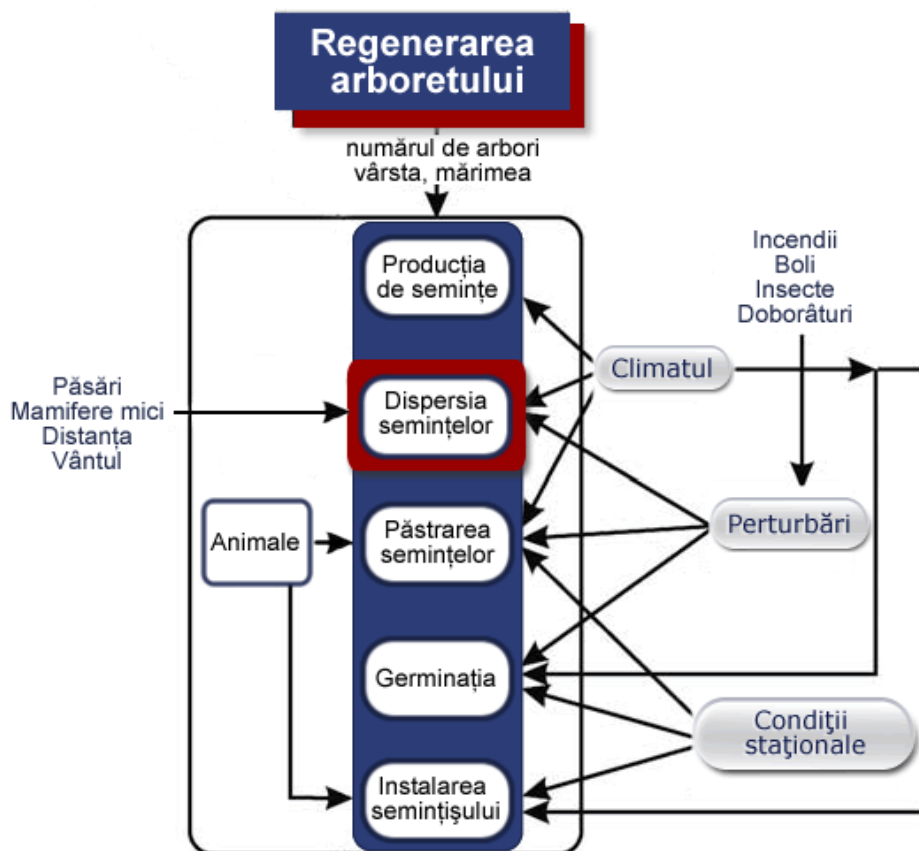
Regenerarea arboretului

numărul de arbori
vârsta, mărimea

Producția de semințe

Dispersia semințelor

Păstrarea semințelor

Germinația

Instalarea semințișului

Animale

Păsări
Mamifere mici
Distanța
Vântul

Incendii
Boli
Insecte
Doborâturi

Climatul

Perturbări

Condiţii staţionale